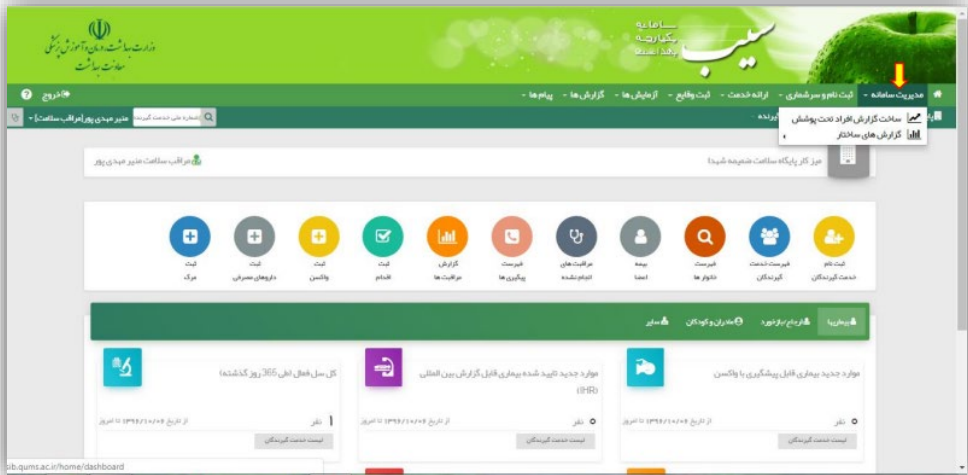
وزارت بهداشت، درمان و آموزش پزشکی
معاونت بهداشت

سامانه
یکپارچه
بهداشت
سیب

مدیریت سامانه • ثبت نام و سرشماری • ارائه خدمت • ثبت وقایع • آزمایش ها • گزارش ها • گزارش ها • پیام ها •
خروج

ساخت گزارش افراد تحت پوشش
گزارش های ساختار

شماره ملی خدمت گیرنده
مدیر مهدی پور [مراقب سلامت]

میز کار پایگاه سلامت شمرمه شیدا
مراقب سلامت منیر مهدی پور

ثبت نام خدمت گیرندگان
فهرست خدمت گیرندگان
فهرست خانوار ها
بیمه اعضا
مراقبت های انجام نشده
فهرست پیگیری ها
گزارش مراقبت ها
ثبت اقدام
ثبت واکسن
ثبت داروهای مصرفی
ثبت مرگ

بیماری‌ها
درمان بازخورد
مادران و کودکان
سایر

موارد جدید بیماری قابل پیشگیری با واکسن
0 نفر
از تاریخ ۱۳۹۶/۱۰/۰۶ تا امروز
لیست خدمت گیرندگان

موارد جدید تایید شده بیماری قابل گزارش بین المللی (IHR)
0 نفر
از تاریخ ۱۳۹۶/۱۰/۰۶ تا امروز
لیست خدمت گیرندگان

کل سل فعال (طی 365 روز گذشته)
1 نفر
از تاریخ ۱۳۹۶/۱۰/۰۶ تا امروز
لیست خدمت گیرندگان

sib.qums.ac.ir/home/dashboard